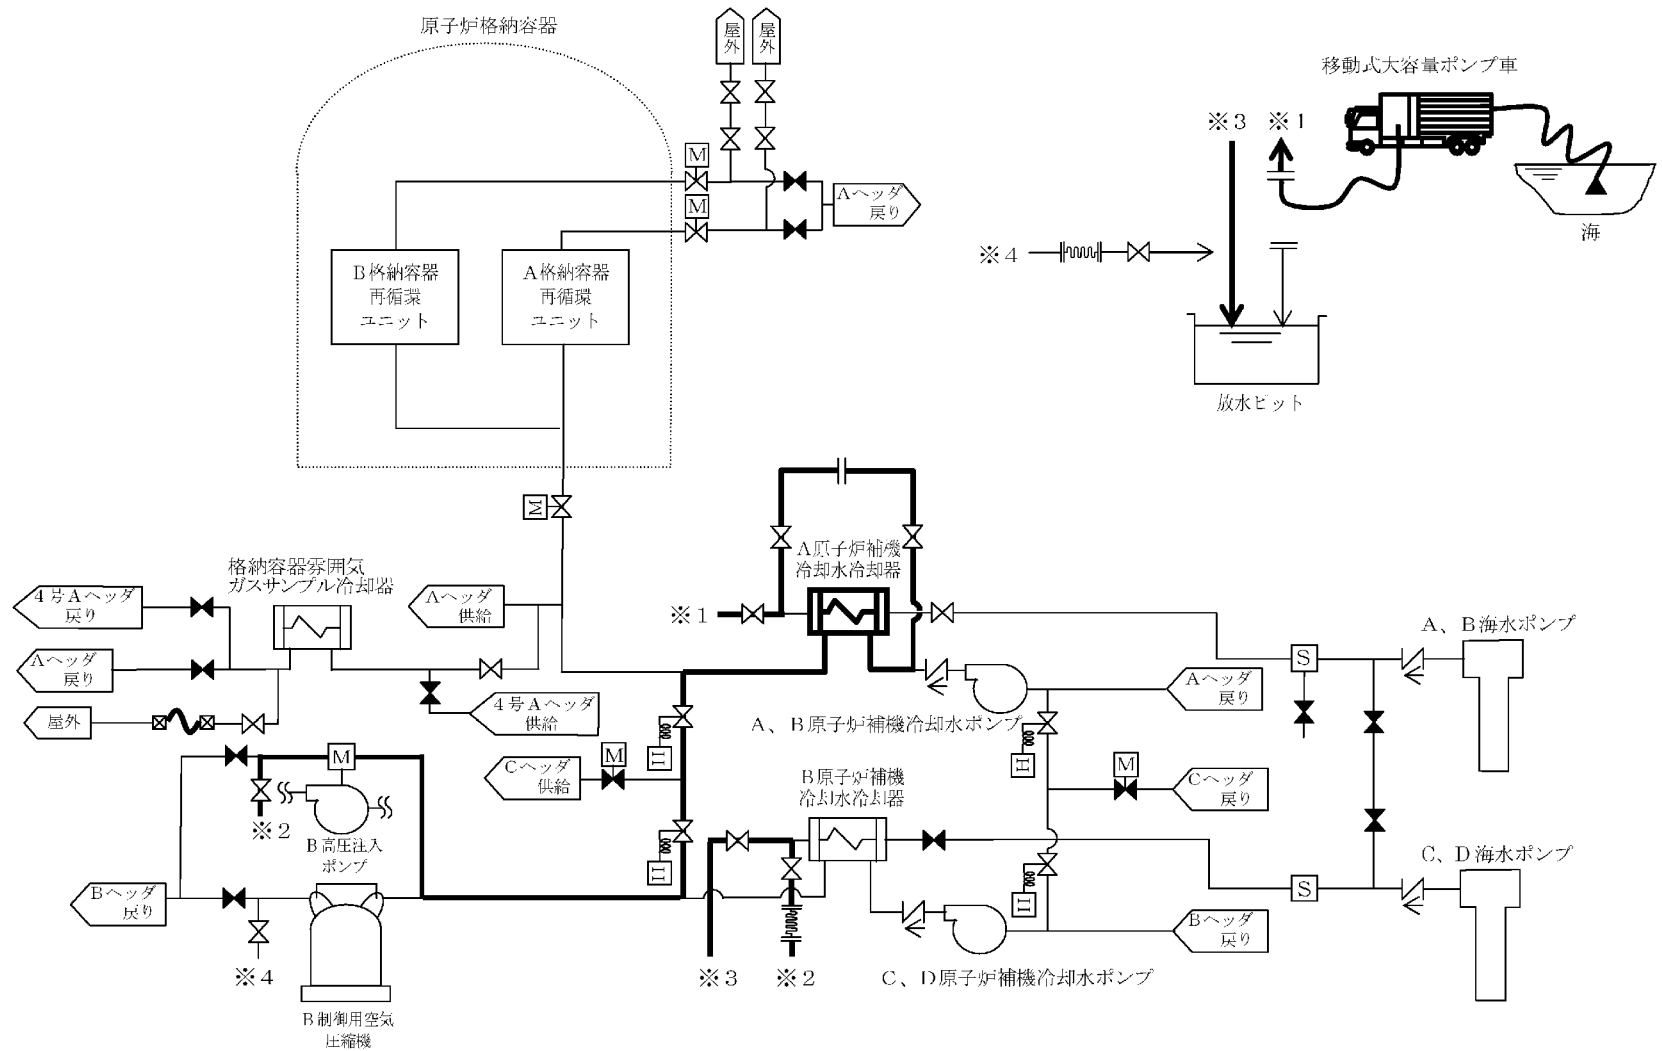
原子炉格納容器

屋外

屋外

M

M

Aヘッダ戻り

B格納容器再循環ユニット

A格納容器再循環ユニット

移動式大容量ポンプ車

※3

※1

海

※4

放水ピット

M

A原子炉補機冷却水冷却器

格納容器雰囲気ガスサンプル冷却器

4号Aヘッダ戻り

Aヘッダ供給

※1

Aヘッダ戻り

屋外

4号Aヘッダ供給

A、B海水ポンプ

S

Aヘッダ戻り

A、B原子炉補機冷却水ポンプ

M

Cヘッダ供給

M

M

Cヘッダ戻り

※2

B高圧注入ポンプ

B原子炉補機冷却水冷却器

Bヘッダ戻り

S

C、D海水ポンプ

Bヘッダ戻り

※4

※3

※2

C、D原子炉補機冷却水ポンプ

B制御用空気圧縮機